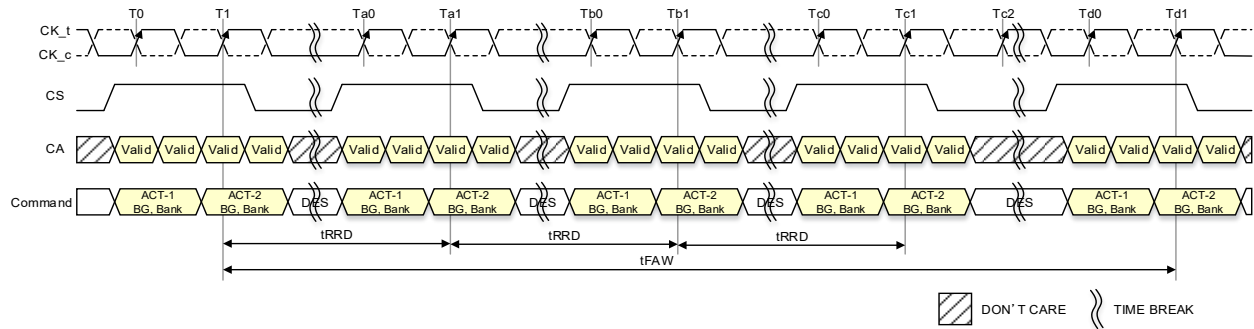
T0 T1 Ta0 Ta1 Tb0 Tb1 Tc0 Tc1 Tc2 Td0 Td1

CK_t
CK_c

CS

CA Valid Valid Valid Valid Valid Valid Valid Valid Valid Valid Valid Valid Valid Valid Valid Valid Valid Valid Valid Valid

Command ACT-1 BG, Bank ACT-2 BG, Bank DES ACT-1 BG, Bank ACT-2 BG, Bank DES ACT-1 BG, Bank ACT-2 BG, Bank DES ACT-1 BG, Bank ACT-2 BG, Bank DES ACT-1 BG, Bank ACT-2 BG, Bank

tRRD tRRD tRRD

tFAW

DON' T CARE TIME BREAK